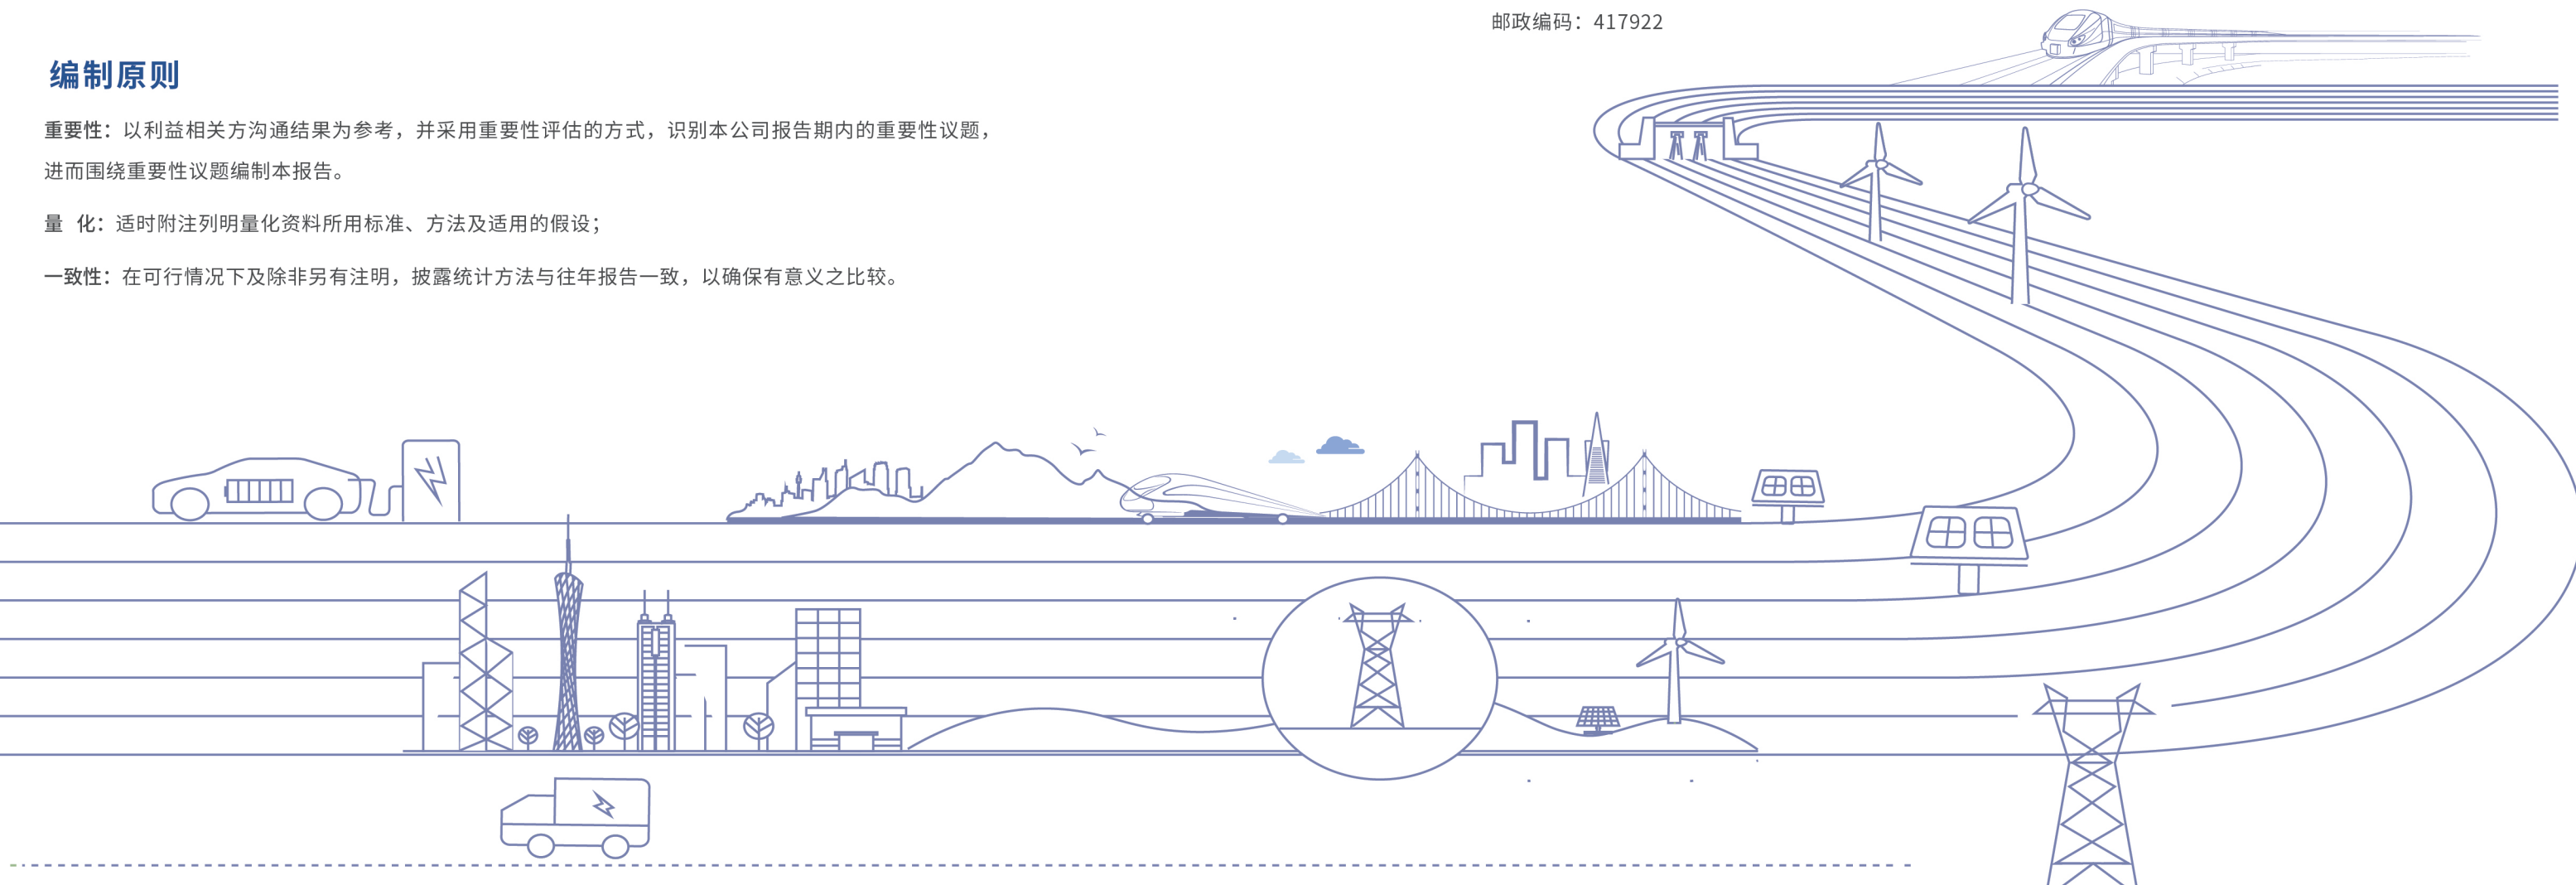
邮政编码：417922

编制原则

重要性：以利益相关方沟通结果为参考，并采用重要性评估的方式，识别本公司报告期内的重要性议题，进而围绕重要性议题编制本报告。

量　化：适时附注列明量化资料所用标准、方法及适用的假设；

一致性：在可行情况下及除非另有注明，披露统计方法与往年报告一致，以确保有意义之比较。